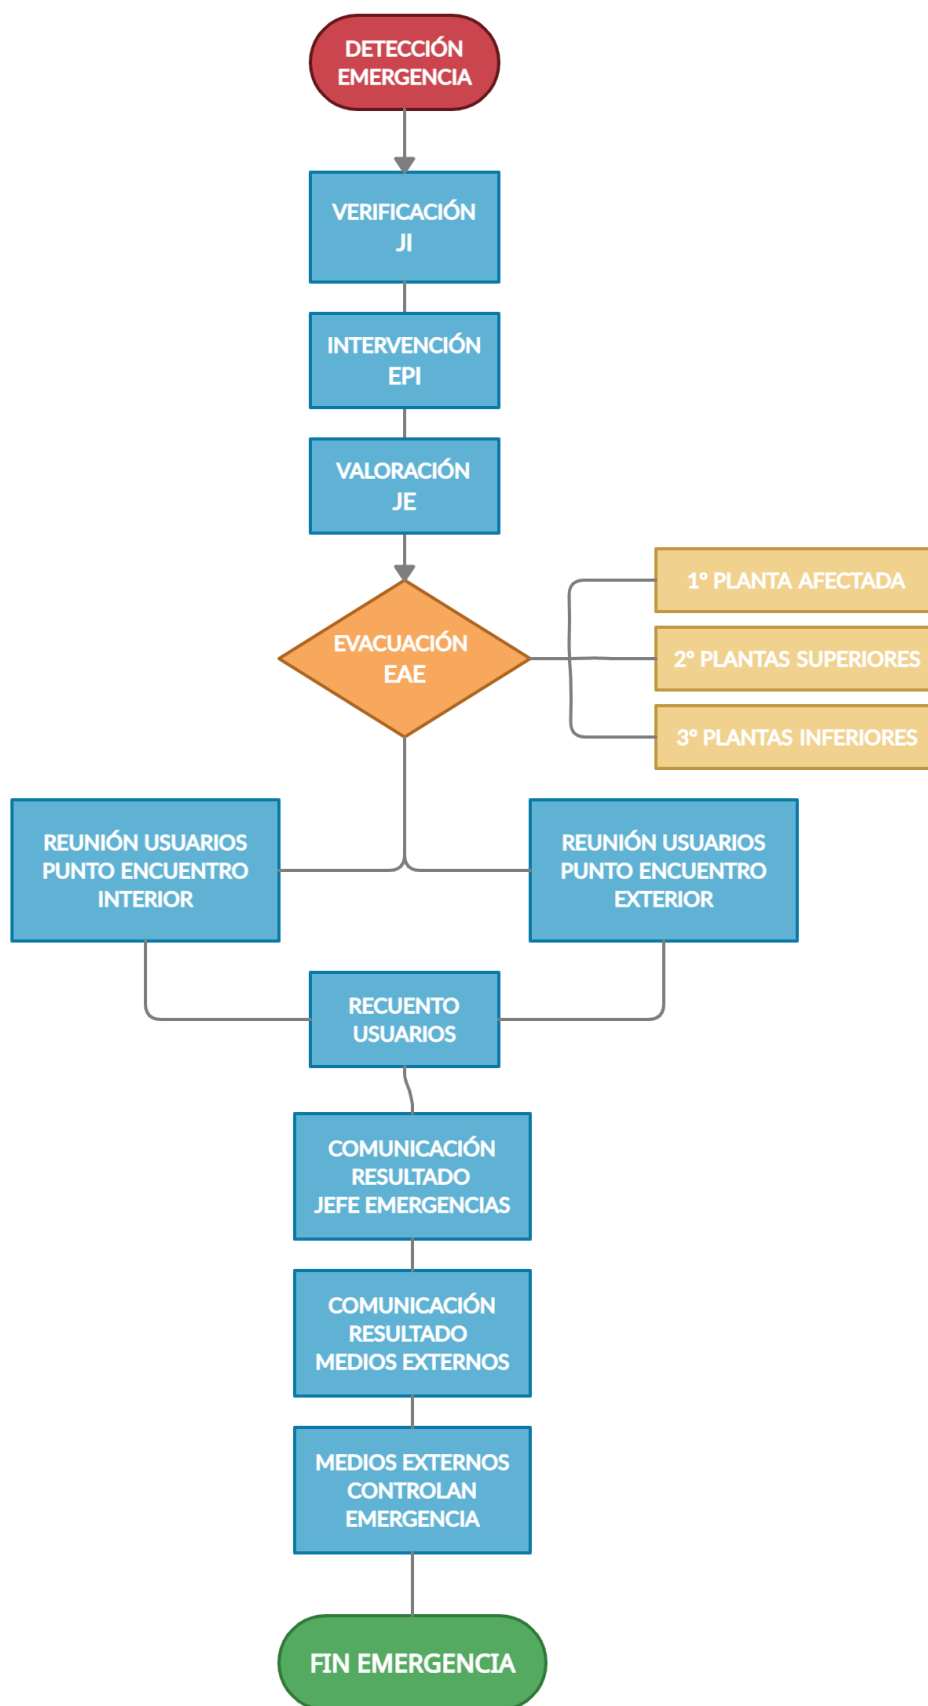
DETECCIÓN EMERGENCIA

VERIFICACIÓN JI

INTERVENCIÓN EPI

VALORACIÓN JE

EVACUACIÓN EAE

1º PLANTA AFECTADA

2º PLANTAS SUPERIORES

3º PLANTAS INFERIORES

REUNIÓN USUARIOS PUNTO ENCUENTRO INTERIOR

REUNIÓN USUARIOS PUNTO ENCUENTRO EXTERIOR

RECUENTO USUARIOS

COMUNICACIÓN RESULTADO JEFE EMERGENCIAS

COMUNICACIÓN RESULTADO MEDIOS EXTERNOS

MEDIOS EXTERNOS CONTROLAN EMERGENCIA

FIN EMERGENCIA